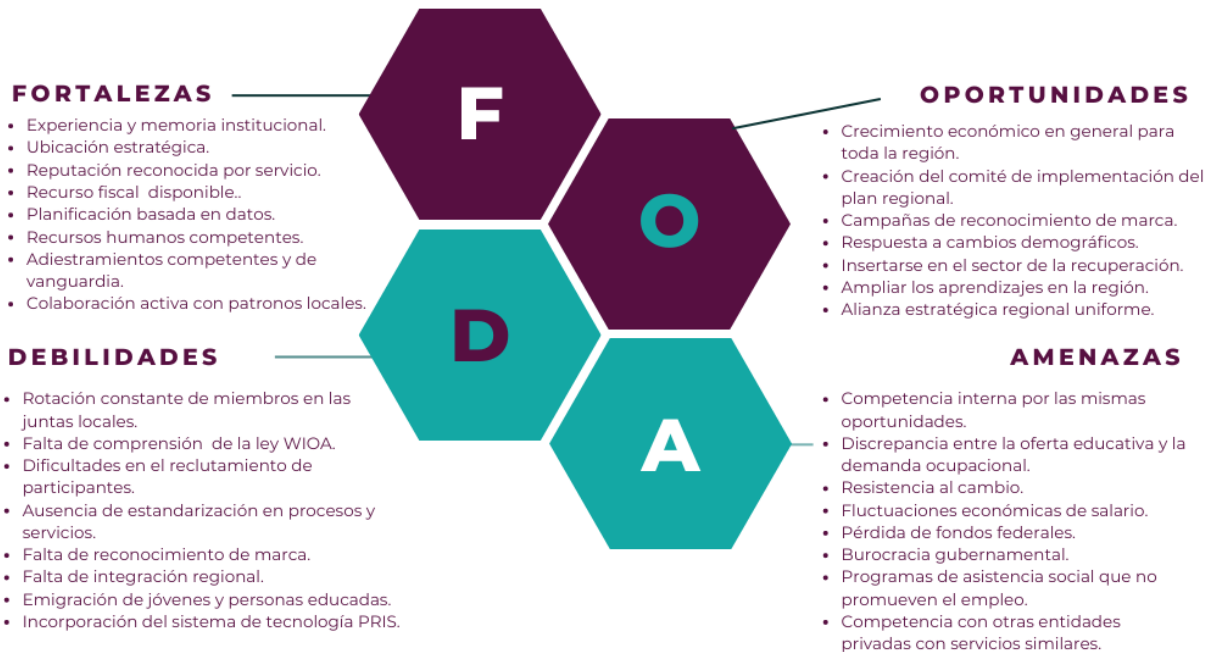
FORTALEZAS

- Experiencia y memoria institucional.
- Ubicación estratégica.
- Reputación reconocida por servicio.
- Recurso fiscal  disponible..
- Planificación basada en datos.
- Recursos humanos competentes.
- Adiestramientos competentes y de vanguardia.
- Colaboración activa con patronos locales.

F

O

D

A

OPORTUNIDADES

- Crecimiento económico en general para toda la región.
- Creación del comité de implementación del plan regional.
- Campañas de reconocimiento de marca.
- Respuesta a cambios demográficos.
- Insertarse en el sector de la recuperación.
- Ampliar los aprendizajes en la región.
- Alianza estratégica regional uniforme.

DEBILIDADES

- Rotación constante de miembros en las juntas locales.
- Falta de comprensión  de la ley WIOA.
- Dificultades en el reclutamiento de participantes.
- Ausencia de estandarización en procesos y servicios.
- Falta de reconocimiento de marca.
- Falta de integración regional.
- Emigración de jóvenes y personas educadas.
- Incorporación del sistema de tecnología PRIS.

AMENAZAS

- Competencia interna por las mismas oportunidades.
- Discrepancia entre la oferta educativa y la demanda ocupacional.
- Resistencia al cambio.
- Fluctuaciones económicas de salario.
- Pérdida de fondos federales.
- Burocracia gubernamental.
- Programas de asistencia social que no promueven el empleo.
- Competencia con otras entidades privadas con servicios similares.